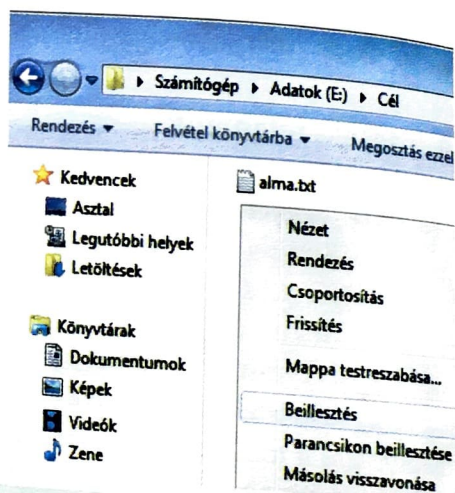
▸ Számítógép ▸ Adatok (E:) ▸ Cél

Rendezés ▾ Felvétel könyvtárba ▾ Megosztás ezzel

Kedvencek
Asztal
Legutóbbi helyek
Letöltések

Könyvtárak
Dokumentumok
Képek
Videók
Zene

alma.txt

Nézet
Rendezés
Csoportosítás
Frissítés
Mappa testreszabása...
Beillesztés
Parancsikon beillesztése
Másolás visszavonása